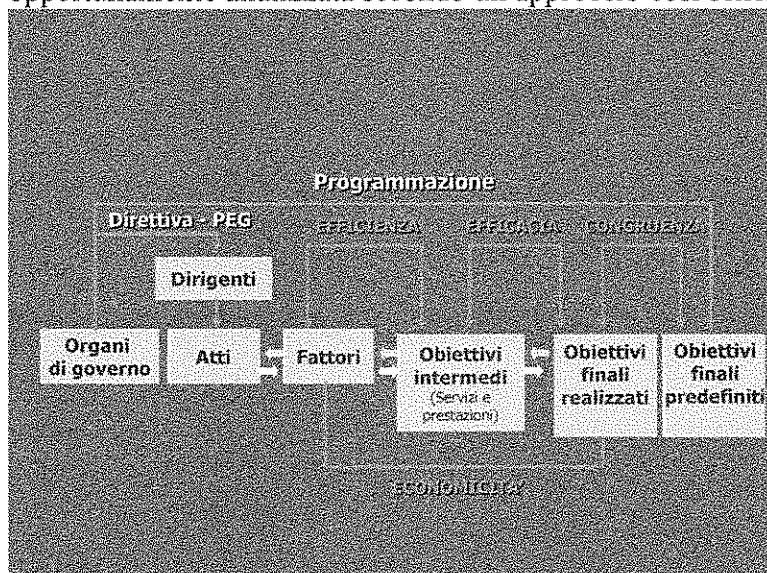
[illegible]

Programmazione

Direttiva - PEG

EFFICIENZA

EFFICACIA

CONGRUENZA

Dirigenti

Organi di governo

Atti

Fattori

Obiettivi intermedi
(Servizi e prestazioni)

Obiettivi finali realizzati

Obiettivi finali predefiniti

ECONOMICITA'